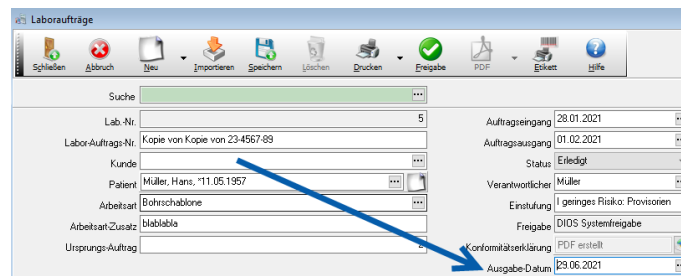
Laboraufträge

Schließen Abbruch Neu Importieren Speichern Löschen Drucken Freigabe PDF Etikett Hilfe

Suche ...

Lab.-Nr. 5
Labor-Auftrags-Nr. Kopie von Kopie von 23-4567-89
Kunde ...
Patient Müller, Hans, *11.05.1957 ...
Arbeitsart Bohrschablone ...
Arbeitsart-Zusatz blablabla
Ursprungs-Auftrag

Auftragseingang 28.01.2021
Auftragsausgang 01.02.2021
Status Erledigt
Verantwortlicher Müller
Einstufung I geringes Risiko: Provisorien
Freigabe DIOS Systemfreigabe
Konformitätserklärung PDF erstellt ...
Ausgabe-Datum 29.06.2021